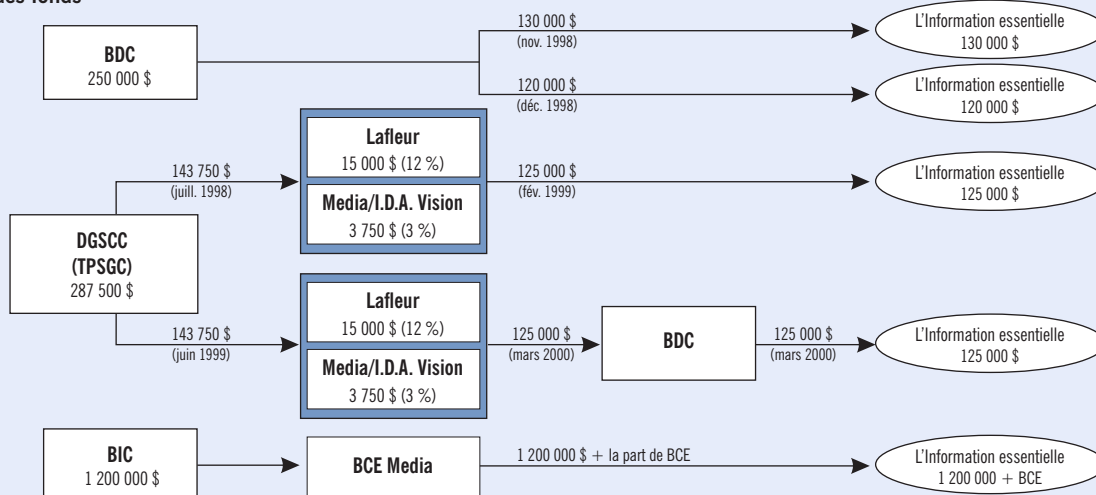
des fonds

BDC
250 000 $

130 000 $
(nov. 1998)

L'Information essentielle
130 000 $

120 000 $
(déc. 1998)

L'Information essentielle
120 000 $

143 750 $
(juill. 1998)

Lafleur
15 000 $ (12 %)

Media/I.D.A. Vision
3 750 $ (3 %)

125 000 $
(fév. 1999)

L'Information essentielle
125 000 $

DGSCC
(TPSGC)
287 500 $

143 750 $
(juin 1999)

Lafleur
15 000 $ (12 %)

Media/I.D.A. Vision
3 750 $ (3 %)

125 000 $
(mars 2000)

BDC

125 000 $
(mars 2000)

L'Information essentielle
125 000 $

BIC
1 200 000 $

BCE Media

1 200 000 $ + la part de BCE

L'Information essentielle
1 200 000 + BCE